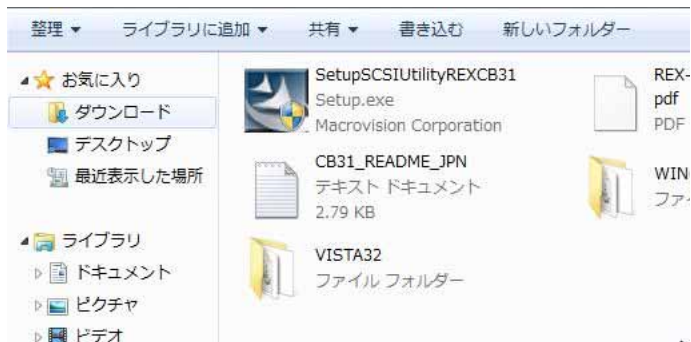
整理 ▾ ライブラリに追加 ▾ 共有 ▾ 書き込む 新しいフォルダー

お気に入り
ダウンロード
デスクトップ
最近表示した場所

ライブラリ
ドキュメント
ピクチャ
ビデオ

SetupSCSIUtilityREXCB31
Setup.exe
Macrovision Corporation

REX-
pdf
PDF

CB31_README_JPN
テキスト ドキュメント
2.79 KB

WIN
ファイ

VISTA32
ファイル フォルダー